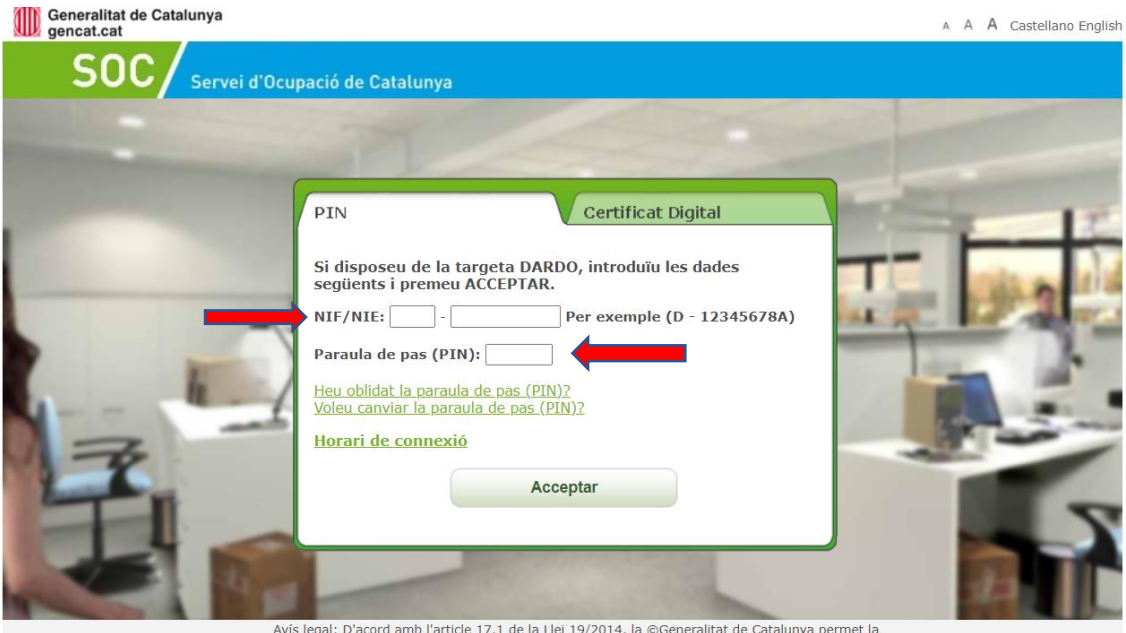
Generalitat de Catalunya
gencat.cat

A A A Castellano English

SOC Servei d'Ocupació de Catalunya

PIN

Certificat Digital

Si disposeu de la targeta DARDO, introduïu les dades següents i premeu ACCEPTAR.

NIF/NIE: - Per exemple (D - 12345678A)

Paraula de pas (PIN):

Heu oblidat la paraula de pas (PIN)?
Voleu canviar la paraula de pas (PIN)?

Horari de connexió

Acceptar

Avís legal: D'acord amb l'article 17.1 de la Llei 19/2014, la ©Generalitat de Catalunya permet la